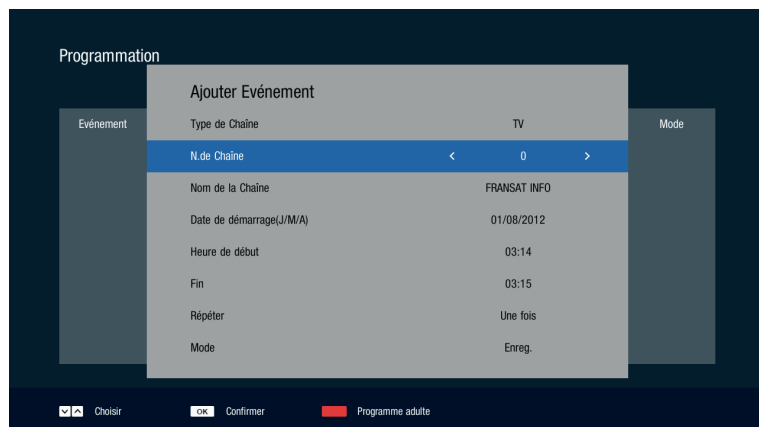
Programmation

Evénement

Mode

Ajouter Evénement

| | |
|---|---|
| Type de Chaîne | TV |
| N.de Chaîne | < 0 > |
| Nom de la Chaîne | FRANSAT INFO |
| Date de démarrage(J/M/A) | 01/08/2012 |
| Heure de début | 03:14 |
| Fin | 03:15 |
| Répéter | Une fois |
| Mode | Enreg. |

Choisir OK Confirmer Programme adulte